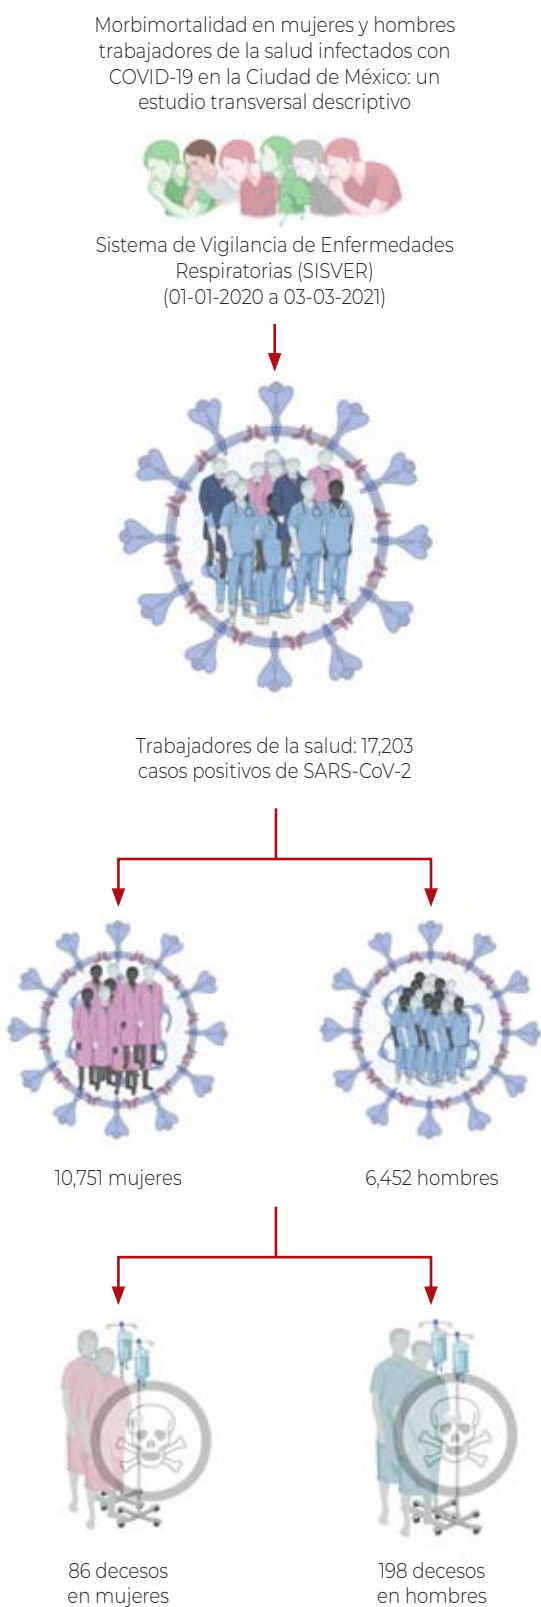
Morbimortalidad en mujeres y hombres trabajadores de la salud infectados con COVID-19 en la Ciudad de México: un estudio transversal descriptivo

Sistema de Vigilancia de Enfermedades Respiratorias (SISVER) (01-01-2020 a 03-03-2021)

Trabajadores de la salud: 17,203 casos positivos de SARS-CoV-2

10,751 mujeres

6,452 hombres

86 decesos en mujeres

198 decesos en hombres